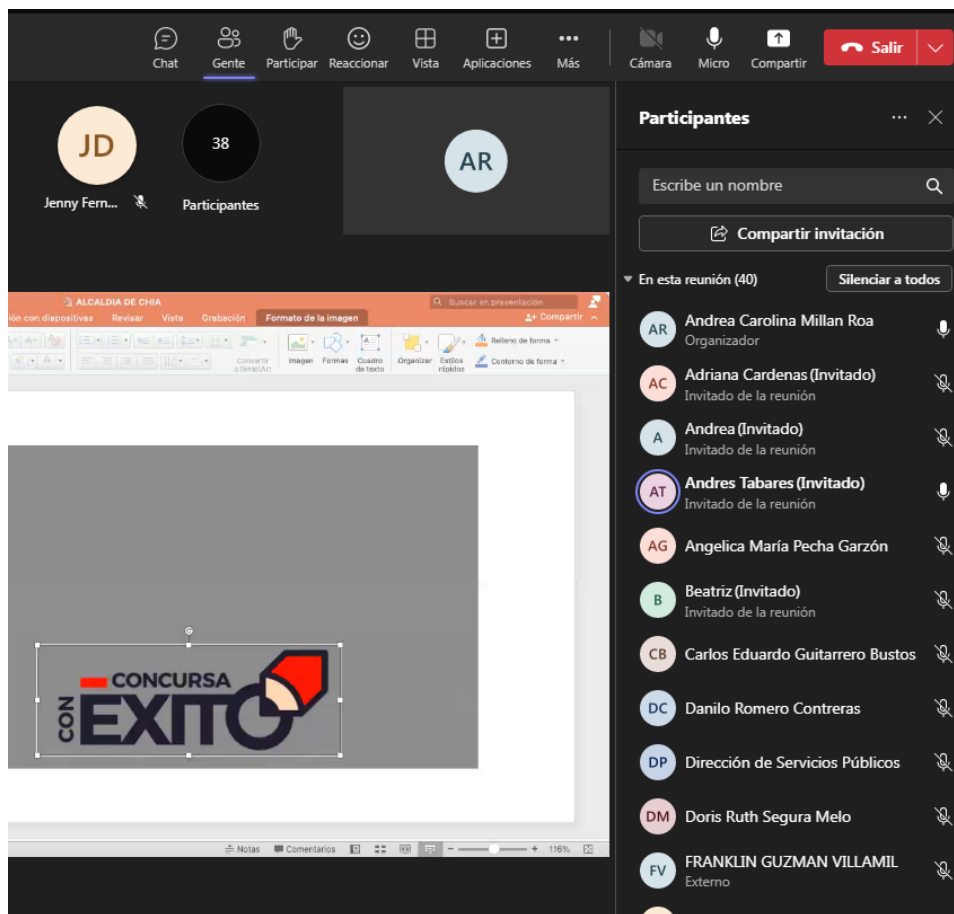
Chat Gente Participar Reaccionar Vista Aplicaciones Más Cámara Micro Compartir Salir

JD
Jenny Fern...

38
Participantes

AR

Participantes

Escribe un nombre

Compartir invitación

En esta reunión (40)
Silenciar a todos

AR Andrea Carolina Millan Roa
Organizador

AC Adriana Cardenas (Invitado)
Invitado de la reunión

A Andrea (Invitado)
Invitado de la reunión

AT Andres Tabares (Invitado)
Invitado de la reunión

AG Angelica María Pecha Garzón

B Beatriz (Invitado)
Invitado de la reunión

CB Carlos Eduardo Guitarrero Bustos

DC Danilo Romero Contreras

DP Dirección de Servicios Públicos

DM Doris Ruth Segura Melo

FV FRANKLIN GUZMAN VILLAMIL
Externo

ALCALDIA DE CHIA
Buscar en presentación
ión con diapositivas Revisar Vista Grabación Formato de la imagen
Compartir
Convertir a SmartArt Imagen Formas Cuadro de texto Organizar Estilos rápidos Relleno de forma Contorno de forma

CONCURSA
CON ÉXITO

Notas Comentarios 116%